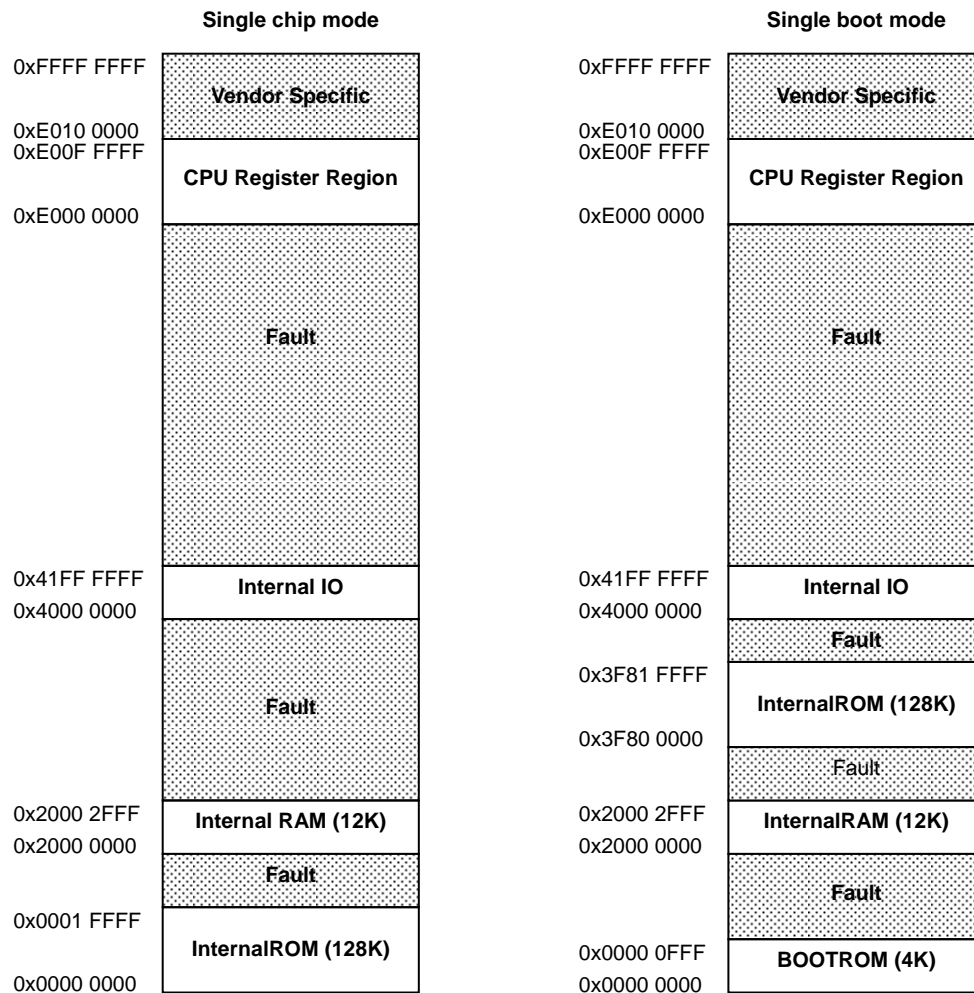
Single chip mode

0xFFFF FFFF
Vendor Specific
0xE010 0000
0xE00F FFFF
CPU Register Region
0xE000 0000
Fault
0x41FF FFFF
Internal IO
0x4000 0000
Fault
0x2000 2FFF
Internal RAM (12K)
0x2000 0000
Fault
0x0001 FFFF
InternalROM (128K)
0x0000 0000

Single boot mode

0xFFFF FFFF
Vendor Specific
0xE010 0000
0xE00F FFFF
CPU Register Region
0xE000 0000
Fault
0x41FF FFFF
Internal IO
0x4000 0000
Fault
0x3F81 FFFF
InternalROM (128K)
0x3F80 0000
Fault
0x2000 2FFF
InternalRAM (12K)
0x2000 0000
Fault
0x0000 0FFF
BOOTROM (4K)
0x0000 0000